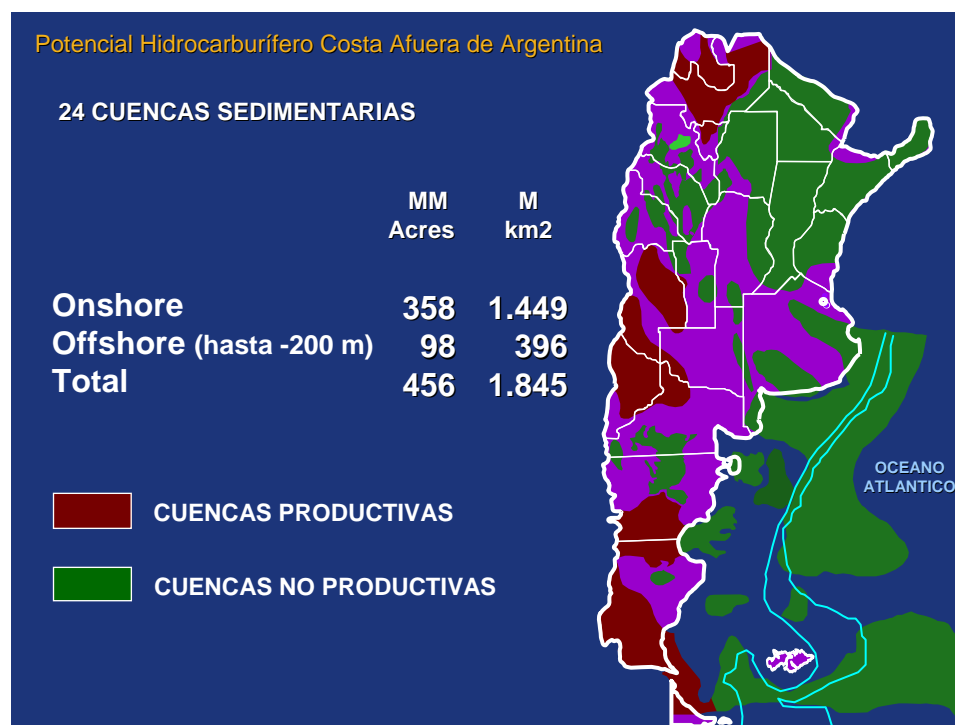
Potencial Hidrocarburífero Costa Afuera de Argentina

24 CUENCAS SEDIMENTARIAS

| | MM Acres | M km2 |
|---|---|---|
| Onshore | 358 | 1.449 |
| Offshore (hasta -200 m) | 98 | 396 |
| Total | 456 | 1.845 |

CUENCAS PRODUCTIVAS

CUENCAS NO PRODUCTIVAS

OCEANO ATLANTICO